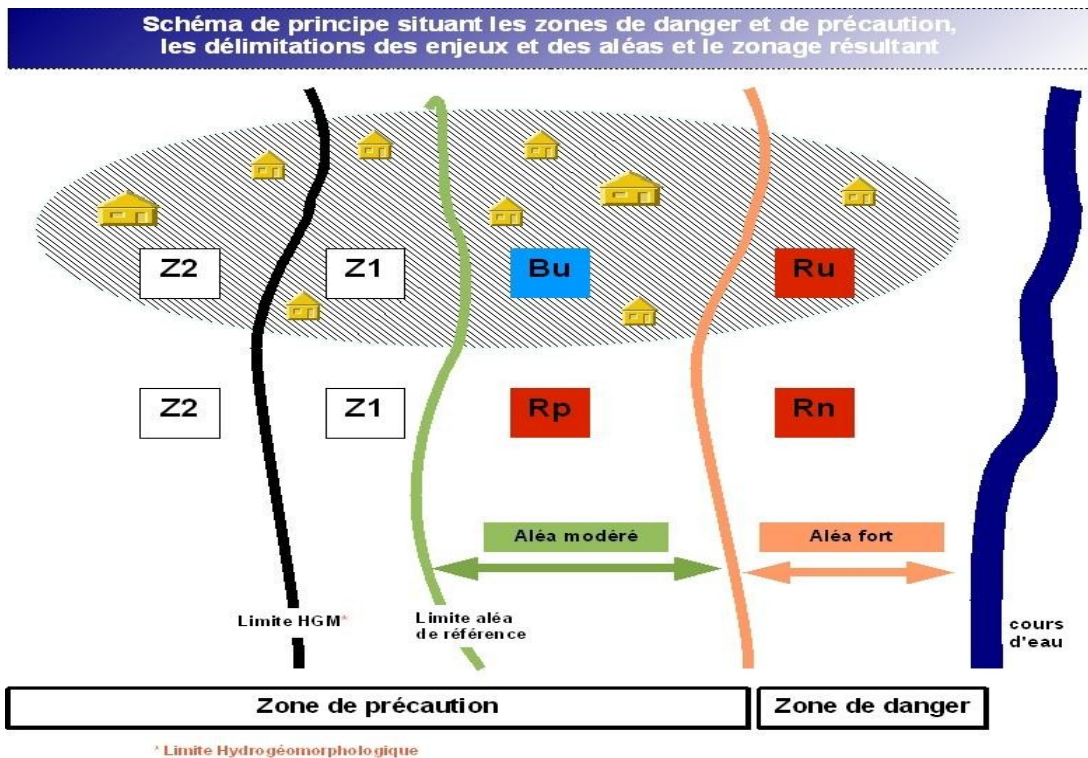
Schéma de principe situant les zones de danger et de précaution, les délimitations des enjeux et des aléas et le zonage résultant

Z2

Z1

Bu

Ru

Z2

Z1

Rp

Rn

Aléa modéré

Aléa fort

Limite HGM*

Limite aléa de référence

cours d'eau

Zone de précaution

Zone de danger

* Limite Hydrogéomorphologique